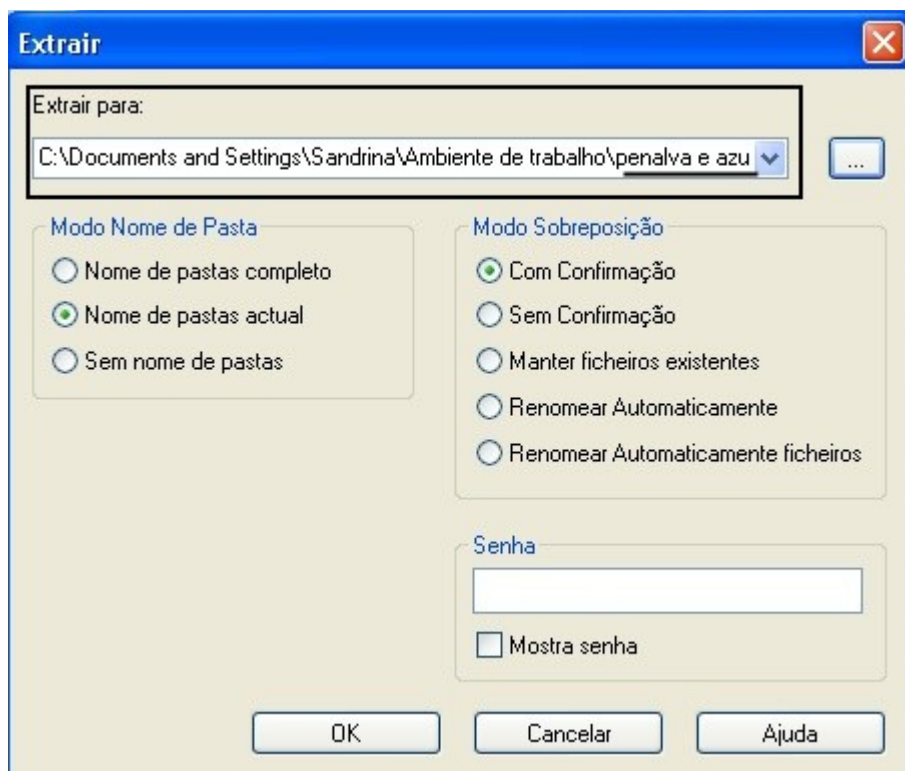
Extrair

Extrair para:

C:\Documents and Settings\Sandrina\Ambiente de trabalho\penalva e azu

...

Modo Nome de Pasta

Nome de pastas completo

Nome de pastas actual

Sem nome de pastas

Modo Sobreposição

Com Confirmação

Sem Confirmação

Manter ficheiros existentes

Renomear Automaticamente

Renomear Automaticamente ficheiros

Senha

Mostra senha

OK

Cancelar

Ajuda